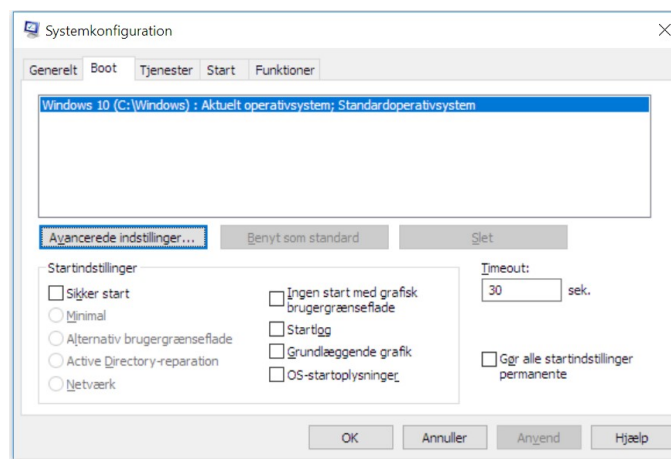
Systemkonfiguration

Generelt | Boot | Tjenester | Start | Funktioner

Windows 10 (C:\Windows) : Aktuelt operativsystem; Standardoperativsystem

Avancerede indstillinger... | Benyt som standard | Slet

Startindstillinger

Sikker start

Minimal

Alternativ brugergrænseflade

Active Directory-reparation

Netværk

Ingen start med grafisk brugergrænseflade

Startlog

Grundlæggende grafik

OS-startoplysninger

Timeout:

30 sek.

Gør alle startindstillinger permanente

OK | Annuller | Anvend | Hjælp